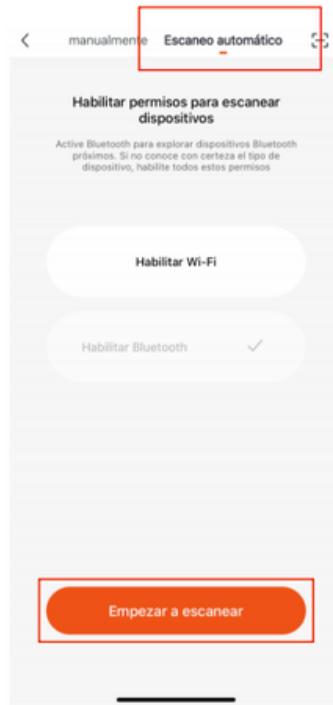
manualmente Escaneo automático

Habilitar permisos para escanear dispositivos

Active Bluetooth para explorar dispositivos Bluetooth próximos. Si no conoce con certeza el tipo de dispositivo, habilite todos estos permisos

Habilitar Wi-Fi

Habilitar Bluetooth

Empezar a escanear